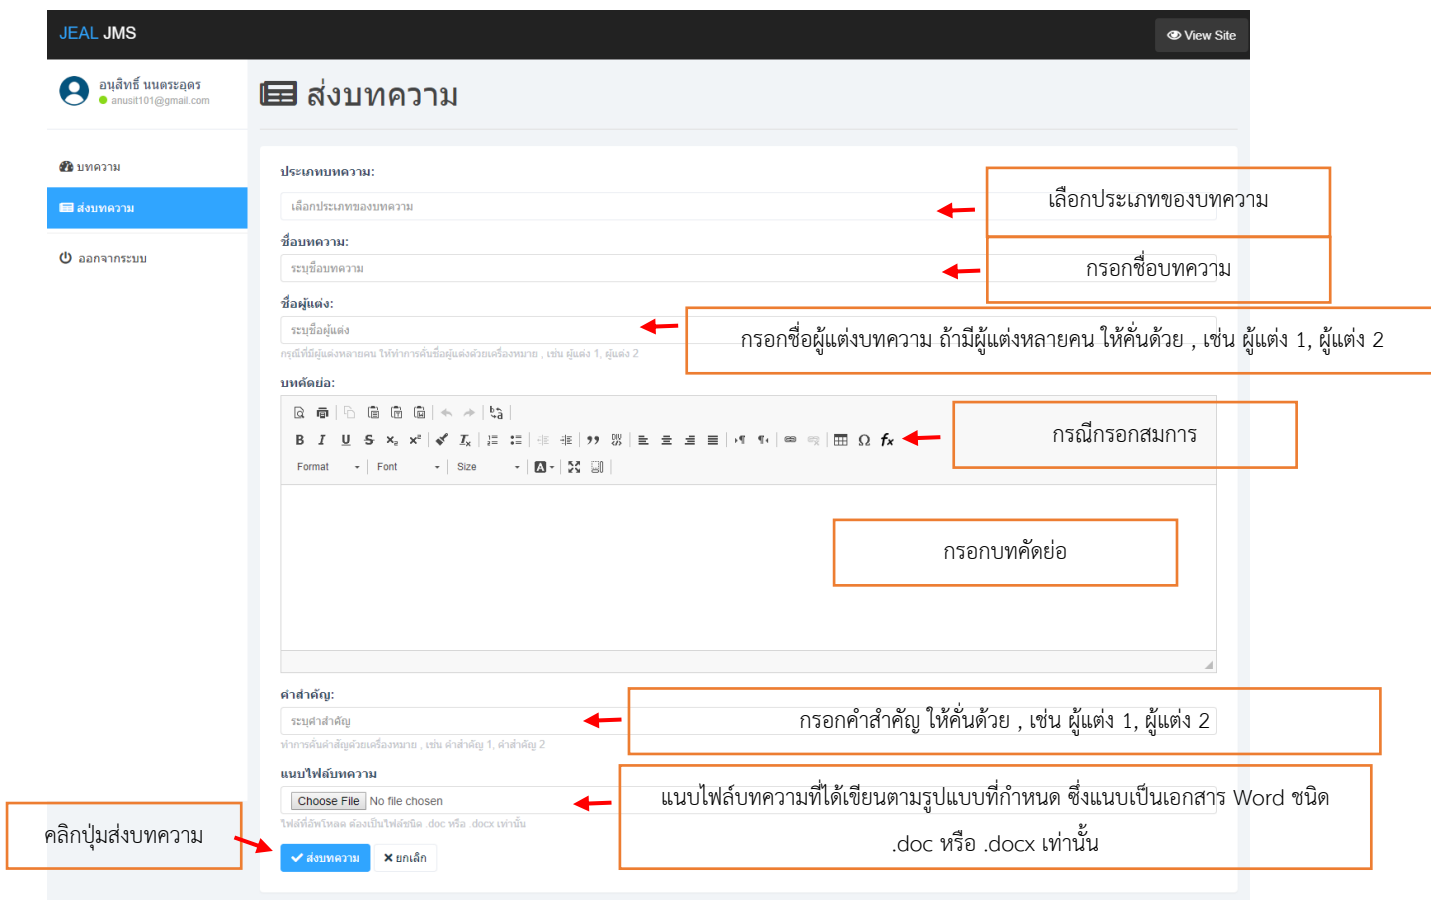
JEAL JMS

View Site

อนุสิทธิ์ นนตระอุดร
anusit101@gmail.com

บทความ

ส่งบทความ

ออกจากระบบ

ส่งบทความ

ประเภทบทความ:

เลือกประเภทของบทความ

เลือกประเภทของบทความ

ชื่อบทความ:

ระบุชื่อบทความ

กรอกชื่อบทความ

ชื่อผู้แต่ง:

ระบุชื่อผู้แต่ง

กรอกชื่อผู้แต่งบทความ ถ้ามีผู้แต่งหลายคน ให้คั่นด้วย , เช่น ผู้แต่ง 1, ผู้แต่ง 2

กรณีที่มีผู้แต่งหลายคน ให้ทำการคั่นชื่อผู้แต่งด้วยเครื่องหมาย , เช่น ผู้แต่ง 1, ผู้แต่ง 2

บทคัดย่อ:

Format Font Size

กรณีกรอกสมการ

กรอกบทคัดย่อ

คำสำคัญ:

ระบุคำสำคัญ

กรอกคำสำคัญ ให้คั่นด้วย , เช่น ผู้แต่ง 1, ผู้แต่ง 2

ทำการคั่นคำสำคัญด้วยเครื่องหมาย , เช่น คำสำคัญ 1, คำสำคัญ 2

แนบไฟล์บทความ

Choose File No file chosen

แนบไฟล์บทความที่ได้เขียนตามรูปแบบที่กำหนด ซึ่งแนบเป็นเอกสาร Word ชนิด .doc หรือ .docx เท่านั้น

ไฟล์ที่อัพโหลด ต้องเป็นไฟล์ชนิด .doc หรือ .docx เท่านั้น

คลิกปุ่มส่งบทความ

ส่งบทความ

ยกเลิก